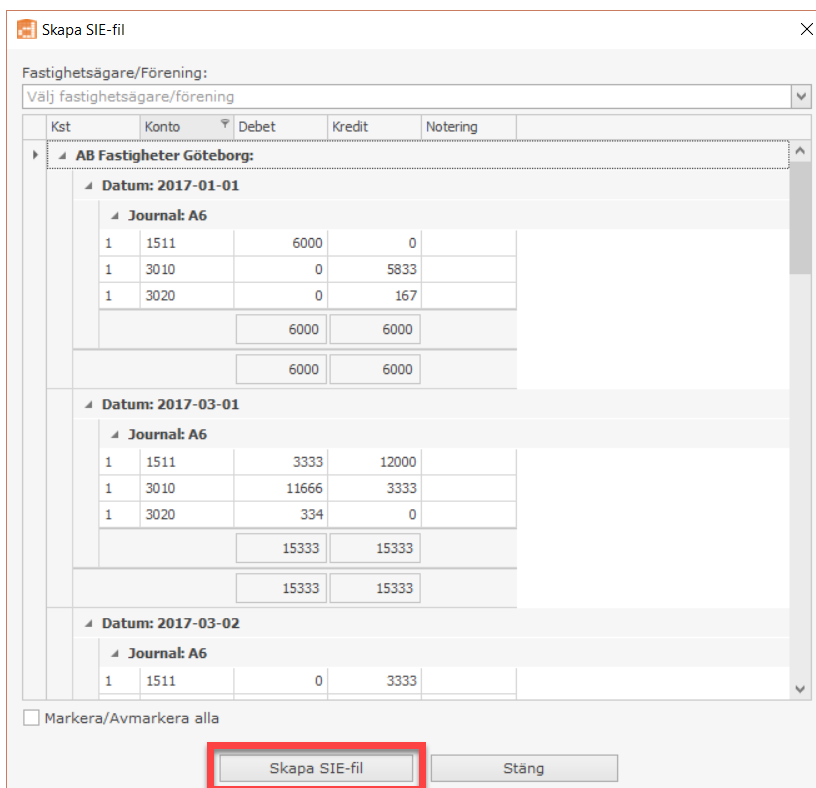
Skapa SIE-fil

Fastighetsägare/Förening:

Välj fastighetsägare/förening

| Kst | Konto | Debet | Kredit | Notering |
|---|---|---|---|---|

AB Fastigheter Göteborg:

Datum: 2017-01-01

Journal: A6

| Kst | Konto | Debet | Kredit | Notering |
|---|---|---|---|---|
| 1 | 1511 | 6000 | 0 | |
| 1 | 3010 | 0 | 5833 | |
| 1 | 3020 | 0 | 167 | |
| | | 6000 | 6000 | |
| | | 6000 | 6000 | |

Datum: 2017-03-01

Journal: A6

| Kst | Konto | Debet | Kredit | Notering |
|---|---|---|---|---|
| 1 | 1511 | 3333 | 12000 | |
| 1 | 3010 | 11666 | 3333 | |
| 1 | 3020 | 334 | 0 | |
| | | 15333 | 15333 | |
| | | 15333 | 15333 | |

Datum: 2017-03-02

Journal: A6

| Kst | Konto | Debet | Kredit | Notering |
|---|---|---|---|---|
| 1 | 1511 | 0 | 3333 | |

Markera/Avmarkera alla

Skapa SIE-fil

Stäng